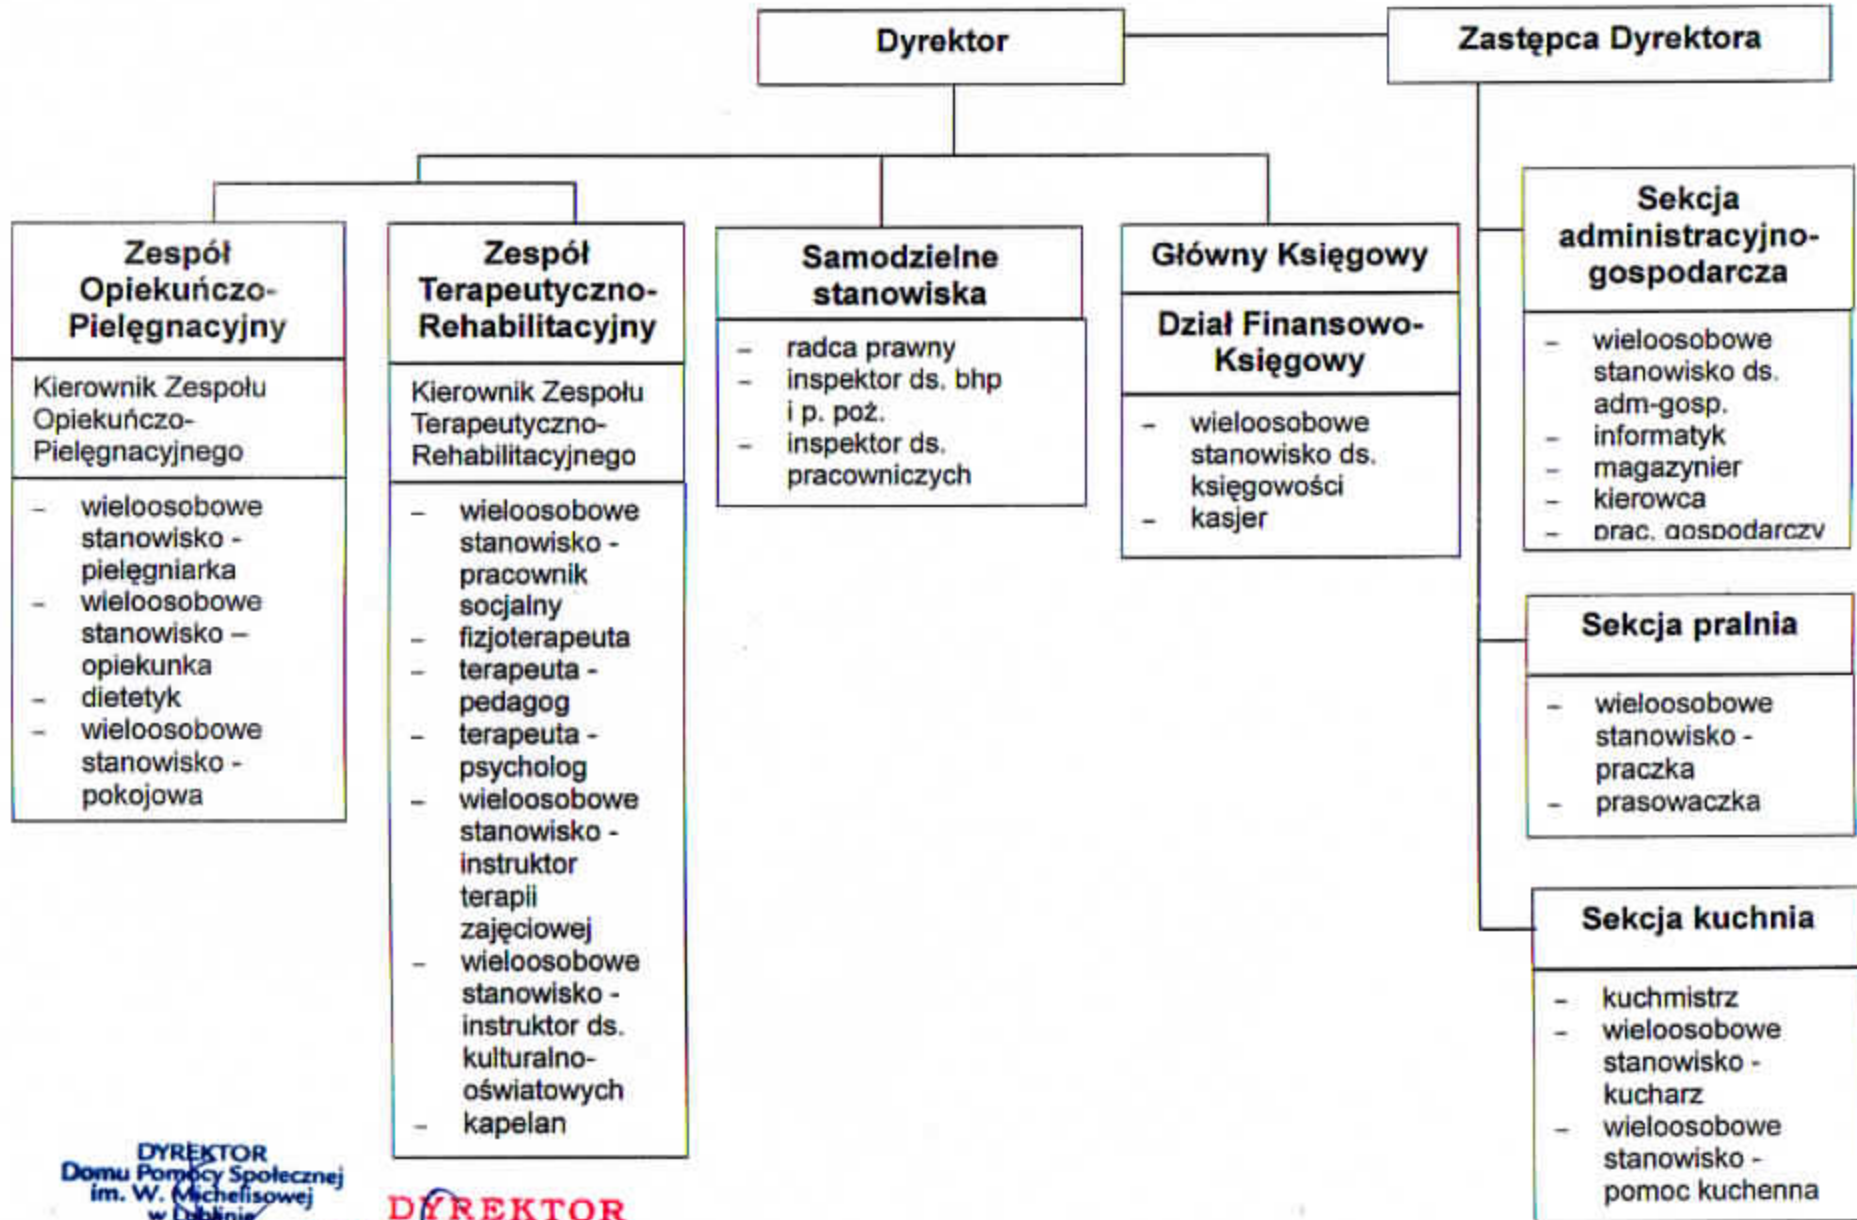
Dyrektor

Zastępca Dyrektora

Zespół Opiekuńczo-Pielęgnacyjny

Kierownik Zespołu Opiekuńczo-Pielęgnacyjnego

– wieloosobowe stanowisko - pielęgniarka
– wieloosobowe stanowisko – opiekunka
– dietetyk
– wieloosobowe stanowisko - pokojowa

Zespół Terapeutyczno-Rehabilitacyjny

Kierownik Zespołu Terapeutyczno-Rehabilitacyjnego

– wieloosobowe stanowisko - pracownik socjalny
– fizjoterapeuta
– terapeuta - pedagog
– terapeuta - psycholog
– wieloosobowe stanowisko - instruktor terapii zajęciowej
– wieloosobowe stanowisko - instruktor ds. kulturalno-oświatowych
– kapelan

Samodzielne stanowiska

– radca prawny
– inspektor ds. bhp i p. poż.
– inspektor ds. pracowniczych

Główny Księgowy

Dział Finansowo-Księgowy

– wieloosobowe stanowisko ds. księgowości
– kasjer

Sekcja administracyjno-gospodarcza

– wieloosobowe stanowisko ds. adm-gosp.
– informatyk
– magazynier
– kierowca
– prac. gospodarczy

Sekcja pralnia

– wieloosobowe stanowisko - praczka
– prasowaczka

Sekcja kuchnia

– kuchmistrz
– wieloosobowe stanowisko - kucharz
– wieloosobowe stanowisko - pomoc kuchenna

DYREKTOR Domu Pomocy Społecznej im. W. Michelisowej w Lublinie

DYREKTOR